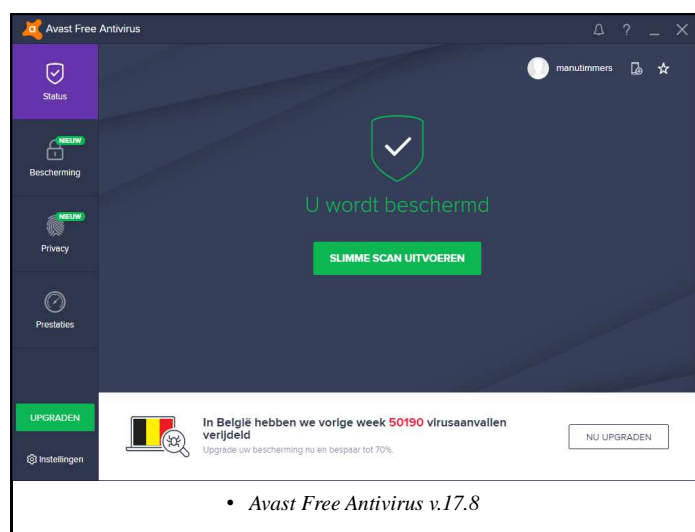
Avast Free Antivirus

Status

NIEUW

Bescherming

NIEUW

Privacy

Prestaties

UPGRADEN

Instellingen

manutimmers

U wordt beschermd

SLIMME SCAN UITVOEREN

In België hebben we vorige week 50190 virusaanvallen verijdeld

Upgrade uw bescherming nu en bespaar tot 70%.

NU UPGRADEN

• Avast Free Antivirus v.17.8